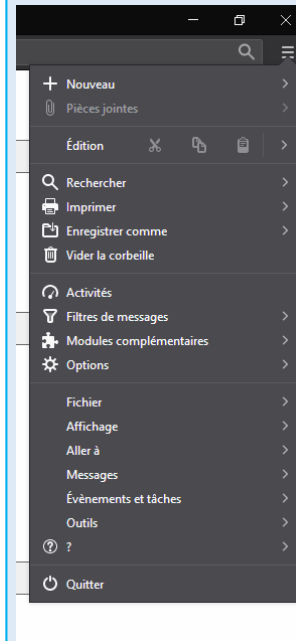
Nouveau
Pièces jointes
Édition
Rechercher
Imprimer
Enregistrer comme
Vider la corbeille
Activités
Filtres de messages
Modules complémentaires
Options
Fichier
Affichage
Aller à
Messages
Évènements et tâches
Outils
?
Quitter